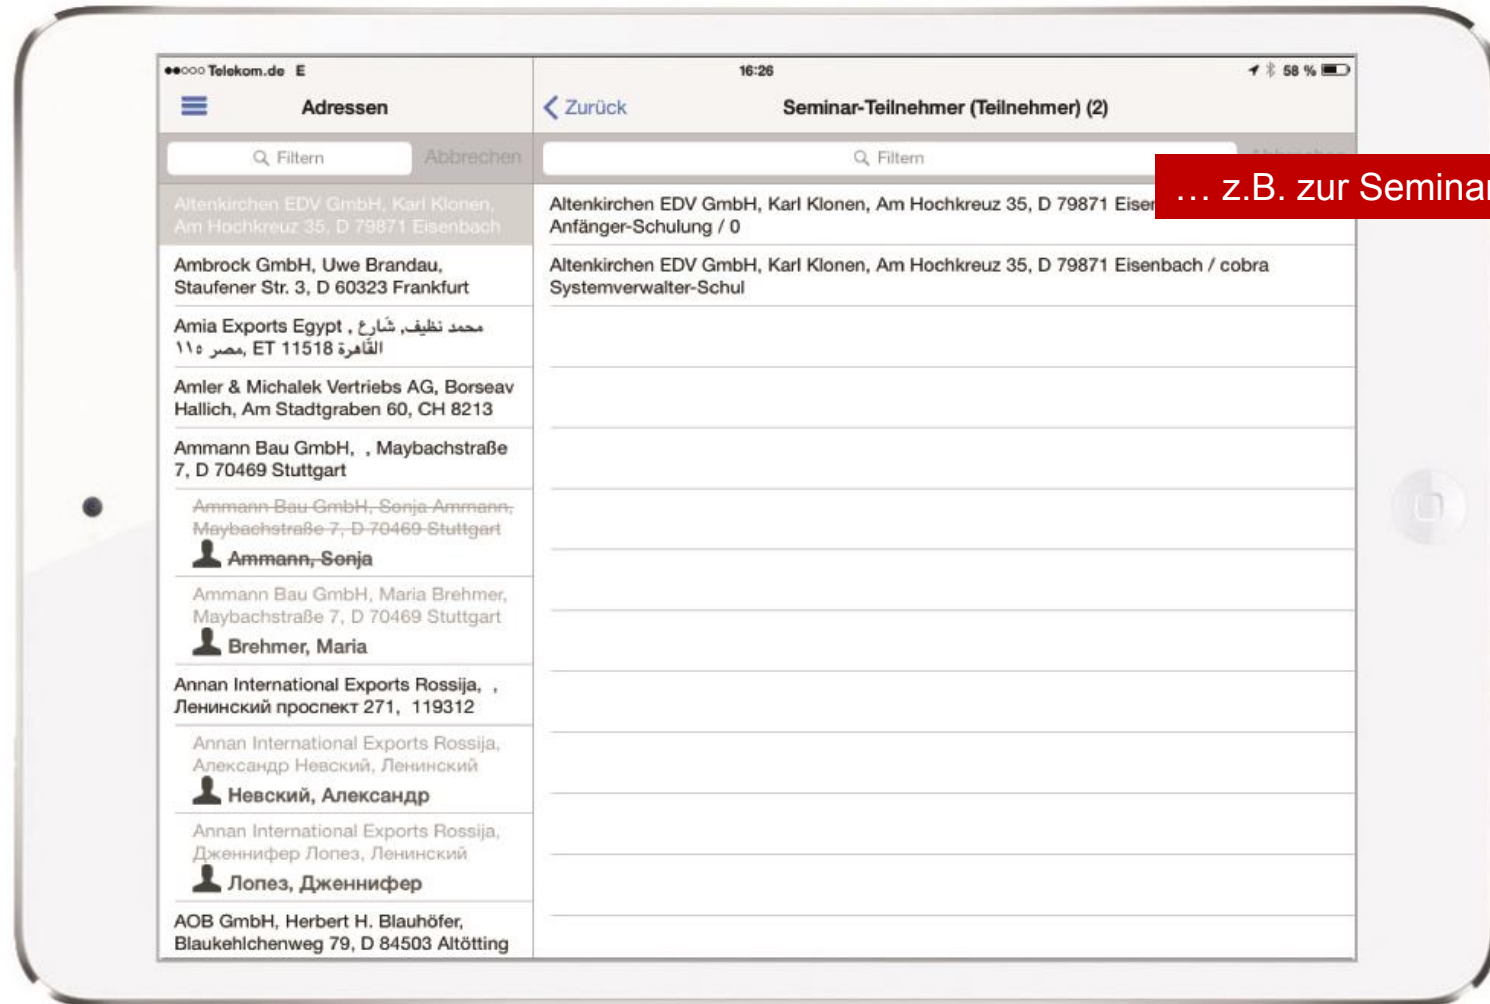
●●○○○ Telekom.de E
16:26
58 %

Adressen
Zurück
Seminar-Teilnehmer (Teilnehmer) (2)

Filtern
Abbrechen
Filtern

… z.B. zur Seminar

Altenkirchen EDV GmbH, Karl Klonen, Am Hochkreuz 35, D 79871 Eisenbach

Ambrock GmbH, Uwe Brandau, Staufener Str. 3, D 60323 Frankfurt

Amia Exports Egypt , محمد نظيف, شارع القاهرة, ET 11518 مصر ١١٥

Amler & Michalek Vertriebs AG, Borseav Hallich, Am Stadtgraben 60, CH 8213

Ammann Bau GmbH, , Maybachstraße 7, D 70469 Stuttgart

Ammann Bau GmbH, Sonja Ammann, Maybachstraße 7, D 70469 Stuttgart
Ammann, Sonja

Ammann Bau GmbH, Maria Brehmer, Maybachstraße 7, D 70469 Stuttgart
Brehmer, Maria

Annan International Exports Rossija, , Ленинский проспект 271, 119312

Annan International Exports Rossija, Александр Невский, Ленинский
Невский, Александр

Annan International Exports Rossija, Дженнифер Лопез, Ленинский
Лопез, Дженнифер

AOB GmbH, Herbert H. Blauhöfer, Blaukehlchenweg 79, D 84503 Altötting

Altenkirchen EDV GmbH, Karl Klonen, Am Hochkreuz 35, D 79871 Eisen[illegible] Anfänger-Schulung / 0

Altenkirchen EDV GmbH, Karl Klonen, Am Hochkreuz 35, D 79871 Eisenbach / cobra Systemverwalter-Schul